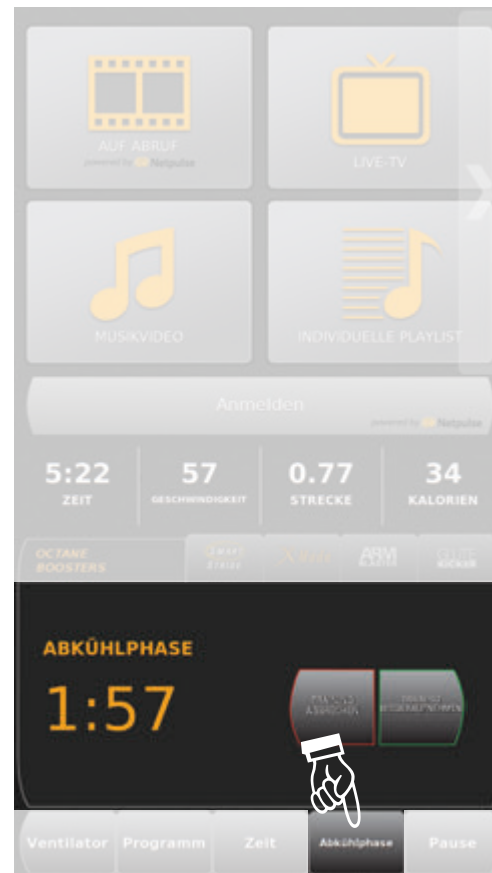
AUF ABRUF
powered by Netpulse

LIVE-TV

MUSIKVIDEO

INDIVIDUELLE PLAYLIST

Anmelden
powered by Netpulse

5:22
ZEIT

57
GESCHWINDIGKEIT

0.77
STRECKE

34
KALORIEN

OCTANE BOOSTERS

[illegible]

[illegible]

ARM

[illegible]

ABKÜHLPHASE

1:57

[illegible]

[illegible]

Ventilator

Programm

Zeit

Abkühlphase

Pause